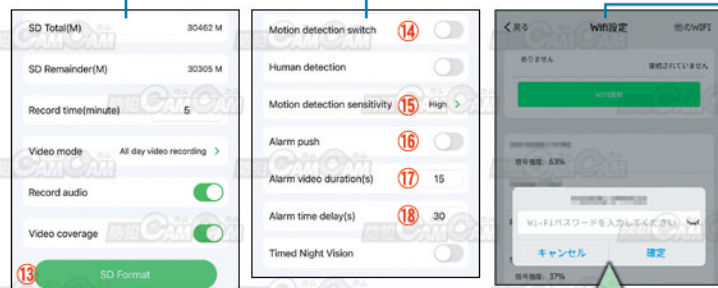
SD Total(M) 30462 M

SD Remainder(M) 30305 M

Record time(minute) 5

Video mode All day video recording >

Record audio

Video coverage

⑬ SD Format

Motion detection switch ⑭

Human detection

Motion detection sensitivity ⑮ High >

Alarm push ⑯

Alarm video duration(s) ⑰ 15

Alarm time delay(s) ⑱ 30

Timed Night Vision

< 戻る WIFI設定 他のWIFI

ありません 接続されていません

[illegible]

信号強度: 63%

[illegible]

Wi-Fiパスワードを入力してください

キャンセル 確定

信号強度: 37%

防犯 CAM CAM